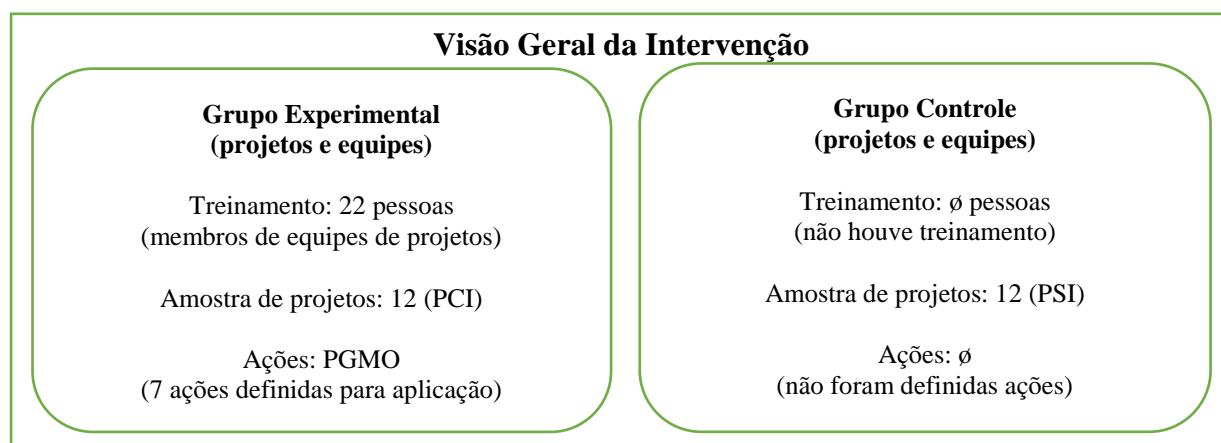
Visão Geral da Intervenção

Grupo Experimental
(projetos e equipes)

Treinamento: 22 pessoas
(membros de equipes de projetos)

Amostra de projetos: 12 (PCI)

Ações: PGMO
(7 ações definidas para aplicação)

Grupo Controle
(projetos e equipes)

Treinamento: ø pessoas
(não houve treinamento)

Amostra de projetos: 12 (PSI)

Ações: ø
(não foram definidas ações)